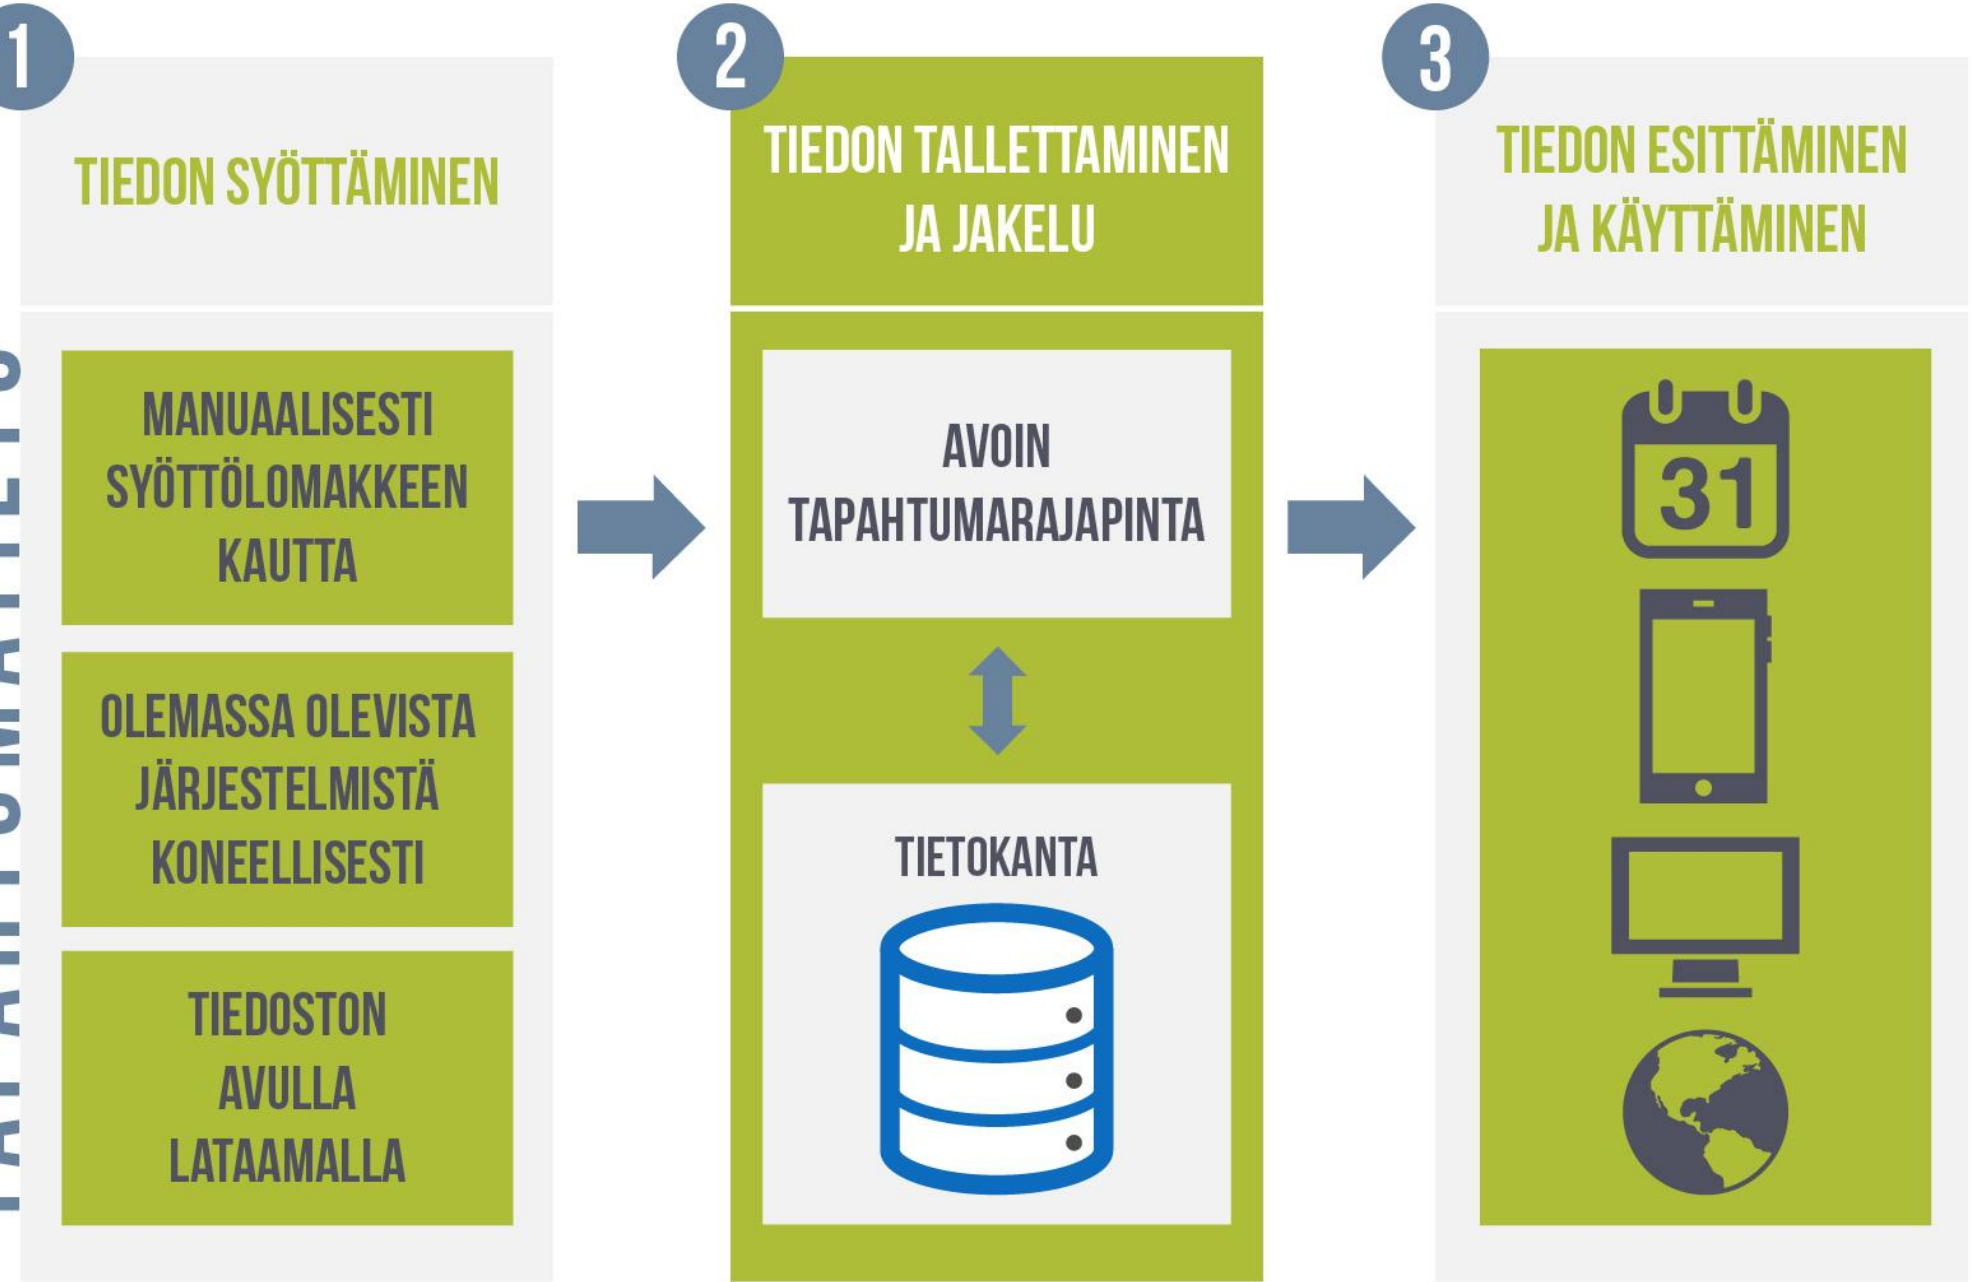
1

TIEDON SYÖTTÄMINEN

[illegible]

MANUAALISESTI SYÖTTÖLOMAKKEEN KAUTTA

OLEMASSA OLEVISTA JÄRJESTELMISTÄ KONEELLISESTI

TIEDOSTON AVULLA LATAAMALLA

2

TIEDON TALLETTAMINEN JA JAKELU

AVOIN TAPAHTUMARAJAPINTA

TIETOKANTA

3

TIEDON ESITTÄMINEN JA KÄYTTÄMINEN

31